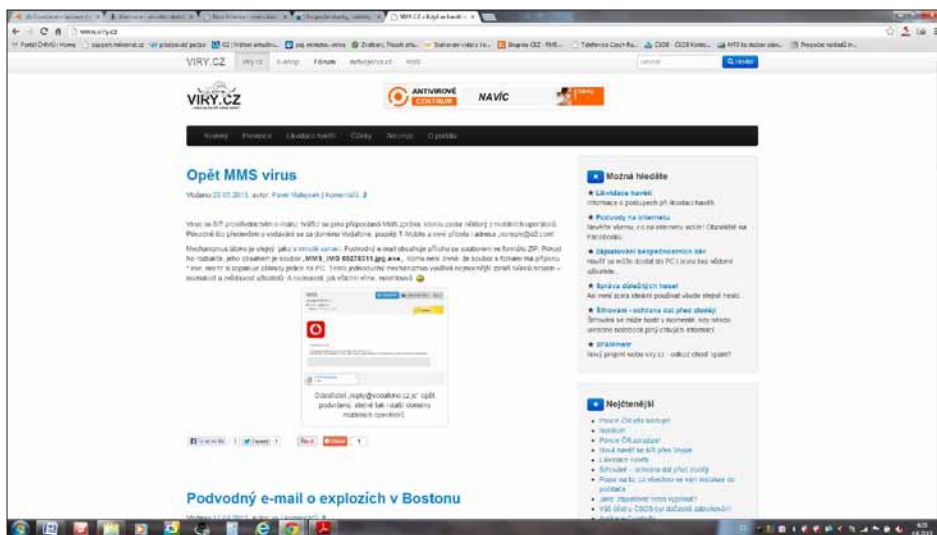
VIRY.CZ

www.viry.cz

VIRY.CZ Viry.cz E-shop Fórum

VIRY.CZ

ANTIVIROVÉ CENTRUM NAVÍC

Novinky Prevence Likvidace havětí Články Recenze O portálu

Opět MMS virus

Vloženo 20.03.2013, autor: Pavel Matějíček | Komentáře: 2

Virus se šíří prostřednictvím e-mailu, tvářící se jako připojená MMS zpráva, kterou zaslal některý z mobilních operátorů. Pokoušel se především o vodafone se za doménu Vodafone, později T-Mobile a nyní přichází i adresa ...

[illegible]

Odesílatel „reply@vodafone.cz.js" opět podvržený, stejně tak i další domény mobilních operátorů.

Tweet

Podvodný e-mail o explozích v Bostonu

Možná hledáte

Likvidace havětí
Informace o postupech při likvidaci havětí

Podvody na internetu
Nevěřte všemu, co na internetu vidíte! Obezřetně na Facebooku

Zapisování bezpečnostních děr
Havěť se může dostat do PC i přes bezpečnostní díry

Správa důležitých hesel
Asi není zcela ideální používat všude stejné heslo

Šifrování - ochrana dat před zloději
Šifrování se může hodit v momentě, kdy někdo odcizí notebook plný citlivých informací

Nejčtenější

Policie ČR vás sleduje!
Nordvpn
Policie ČR zprávy
Nová havěť se šíří přes Skype
Likvidace havětí
Šifrování - ochrana dat před zloději
Proč se to už všechno ve vám nechodí do počítače
Jaké zabezpečení mám vyzkoušet?